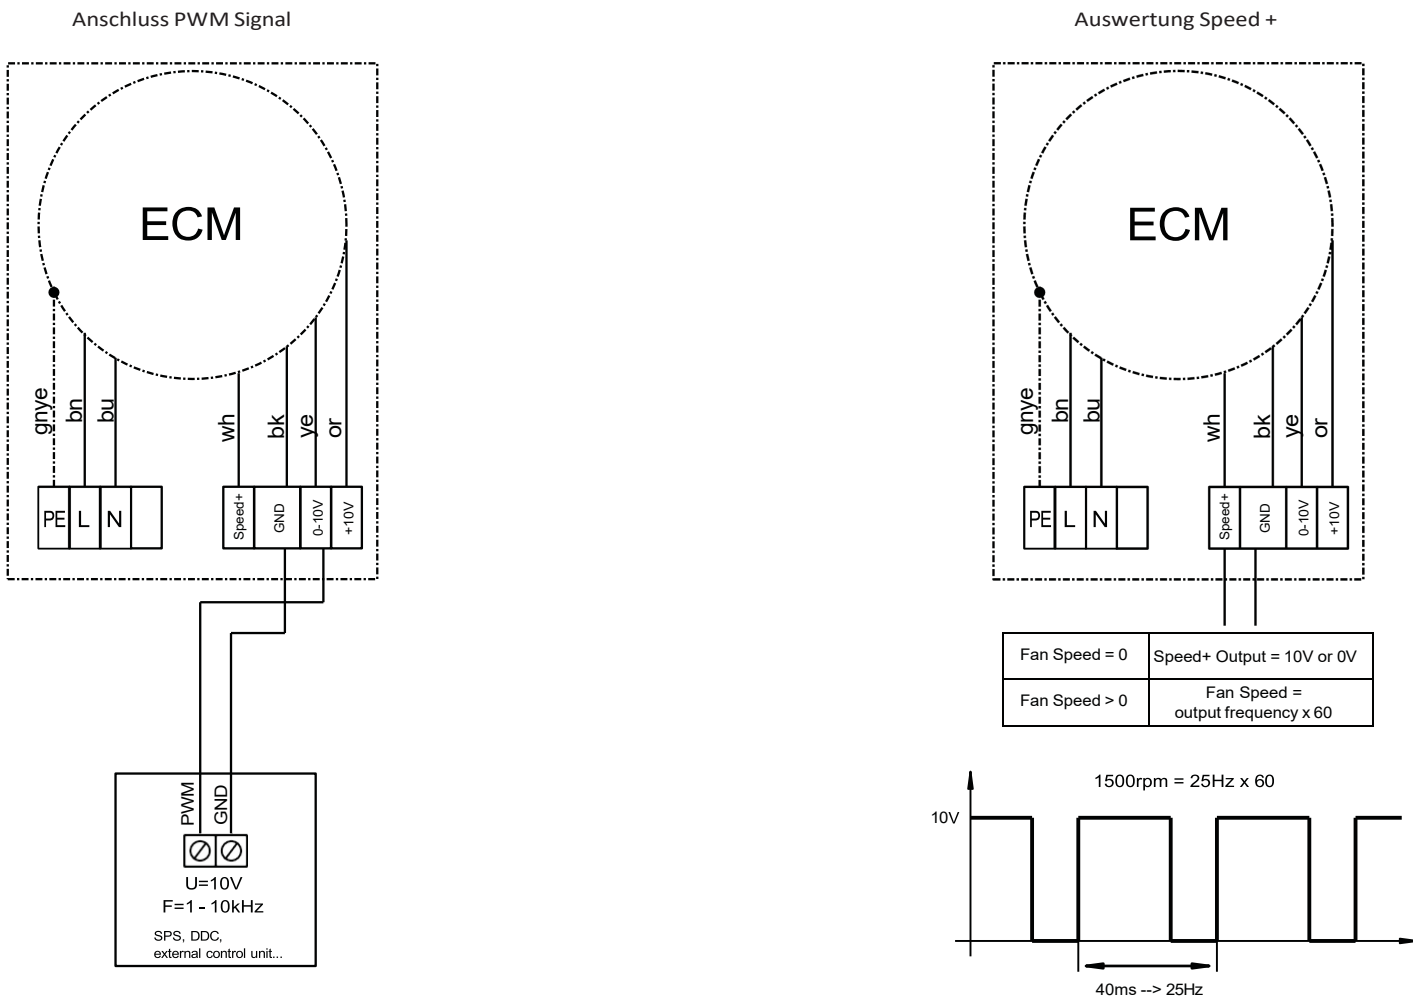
Anschluss PWM Signal

ECM

gnye bn bu wh bk ye or

PE L N

Speed+ GND 0-10V +10V

PWM GND

U=10V
F=1 - 10kHz

SPS, DDC,
external control unit...

Auswertung Speed +

ECM

gnye bn bu wh bk ye or

PE L N

Speed+ GND 0-10V +10V

| Fan Speed = 0 | Speed+ Output = 10V or 0V |
|---|---|
| Fan Speed > 0 | Fan Speed = output frequency x 60 |

1500rpm = 25Hz x 60

10V

40ms --> 25Hz